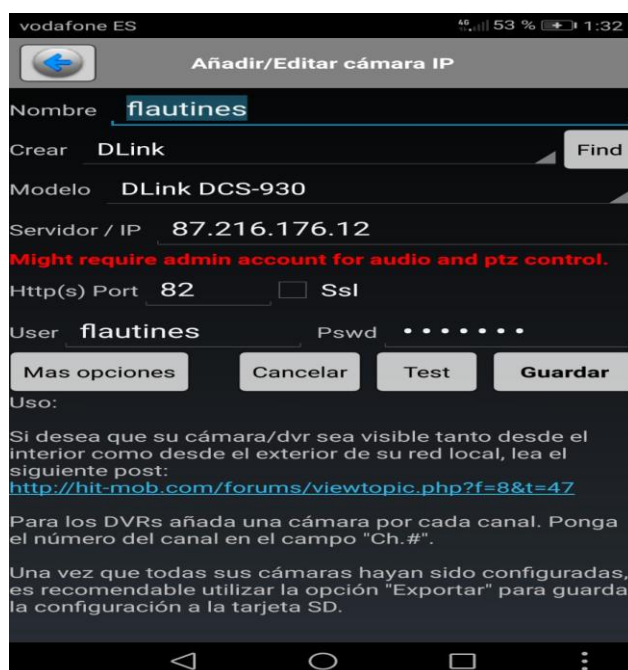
vodafone ES
4G 53 % 1:32

Añadir/Editar cámara IP

Nombre flautines

Crear DLink Find

Modelo DLink DCS-930

Servidor / IP 87.216.176.12

Might require admin account for audio and ptz control.

Http(s) Port 82 Ssl

User flautines Pswd •••••••

Mas opciones Cancelar Test Guardar

Uso:

Si desea que su cámara/dvr sea visible tanto desde el interior como desde el exterior de su red local, lea el siguiente post:
http://hit-mob.com/forums/viewtopic.php?f=8&t=47

Para los DVRs añada una cámara por cada canal. Ponga el número del canal en el campo "Ch.#".

Una vez que todas sus cámaras hayan sido configuradas, es recomendable utilizar la opción "Exportar" para guarda la configuración a la tarjeta SD.